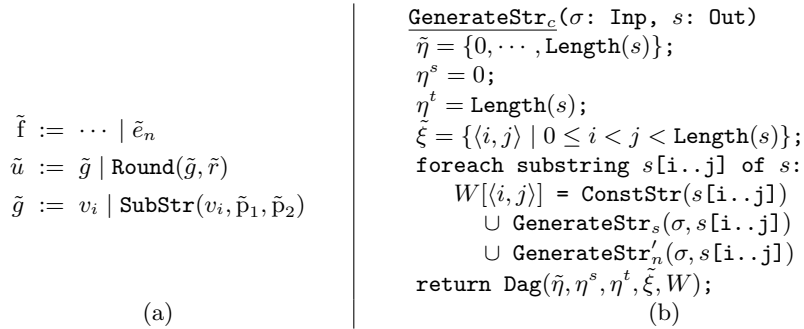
$\tilde{\text{f}} := \cdots \mid \tilde{e}_n$
$\tilde{u} := \tilde{g} \mid \texttt{Round}(\tilde{g}, \tilde{r})$
$\tilde{g} := v_i \mid \texttt{SubStr}(v_i, \tilde{\text{p}}_1, \tilde{\text{p}}_2)$

(a)

$\underline{\texttt{GenerateStr}_c(\sigma\texttt{: Inp, } s\texttt{: Out})}$
$\tilde{\eta} = \{0, \cdots, \texttt{Length}(s)\}$;
$\eta^s = 0$;
$\eta^t = \texttt{Length}(s)$;
$\tilde{\xi} = \{\langle i, j\rangle \mid 0 \leq i < j < \texttt{Length}(s)\}$;
foreach substring $s$[i..j] of $s$:
$W[\langle i, j\rangle]$ = ConstStr($s$[i..j])
$\cup$ $\texttt{GenerateStr}_s(\sigma, s\texttt{[i..j]})$
$\cup$ $\texttt{GenerateStr}'_n(\sigma, s\texttt{[i..j]})$
return $\texttt{Dag}(\tilde{\eta}, \eta^s, \eta^t, \tilde{\xi}, W)$;

(b)